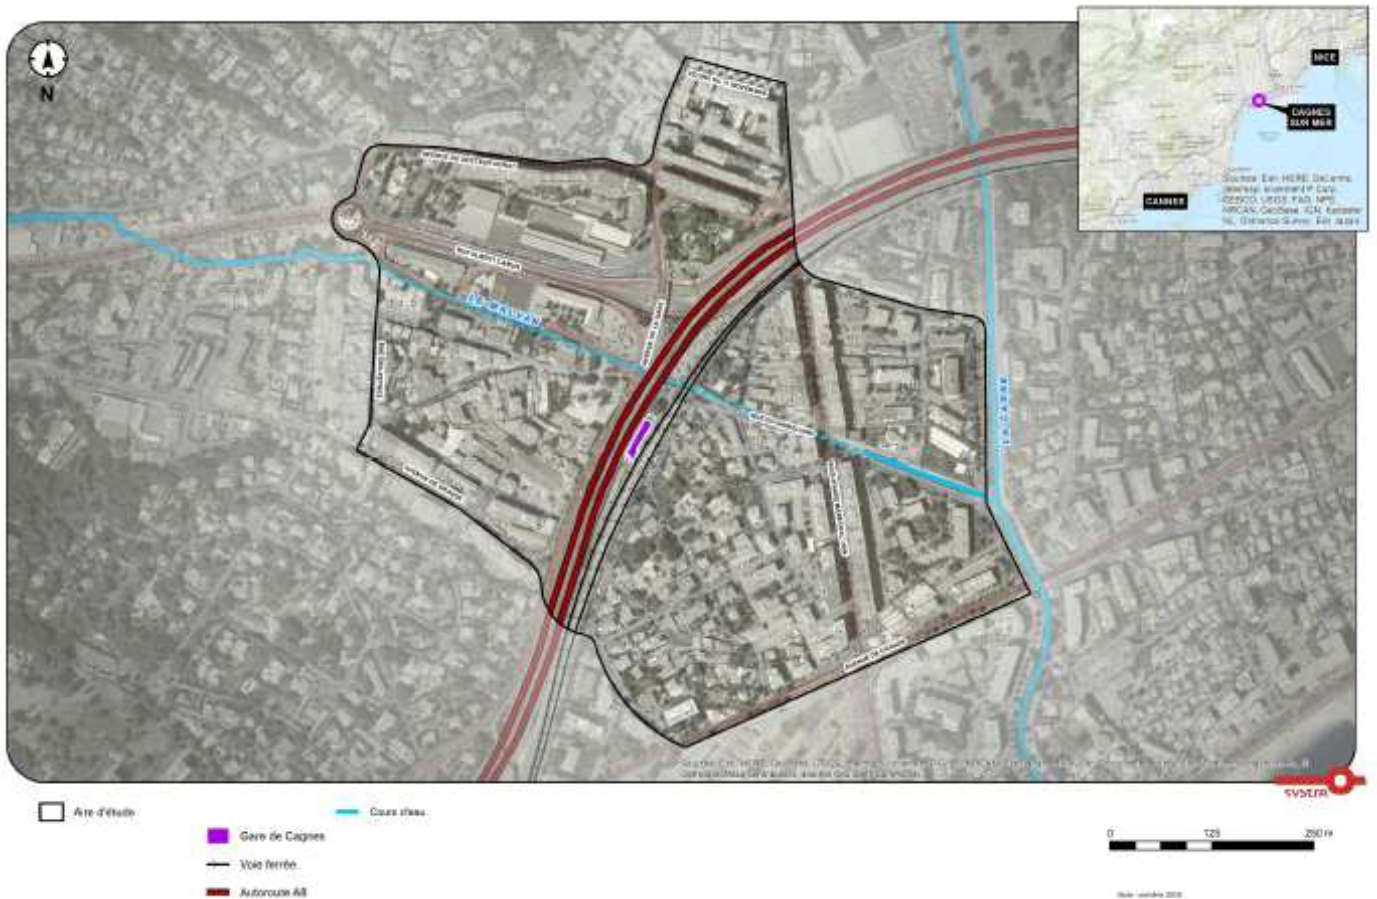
N

NICE

CAGNES SUR MER

CANNES

Sources: Esri, HERE, DeLorme, Intermap, increment P Corp., GEBCO, USGS, FAO, NPS, NRCAN, GeoBase, IGN, Kadaster NL, Ordnance Survey, Esri Japan

LE MALVAN

LA CAGNE

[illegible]

SYSTRA

Aire d'étude

Cours d'eau

Gare de Cagnes

Voie ferrée

Autoroute A8

0 125 250 m

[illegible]